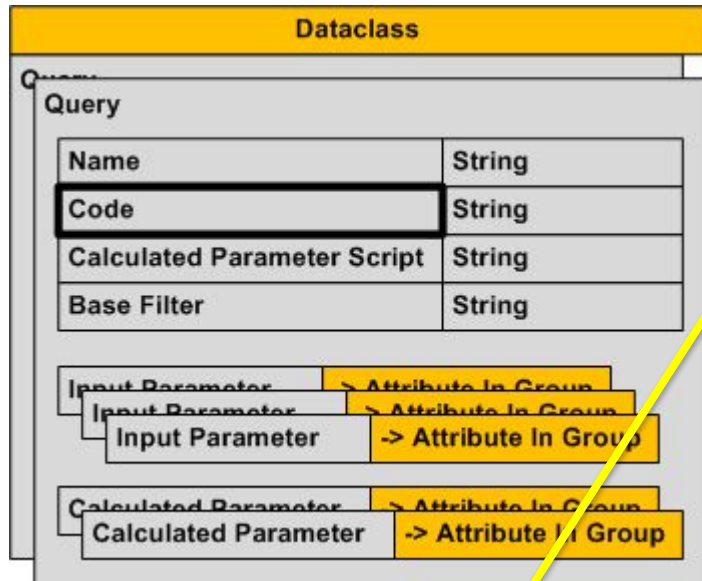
Dataclass

Query

Query

| Name | String |
|---|---|
| Code | String |
| Calculated Parameter Script | String |
| Base Filter | String |

Input Parameter -> Attribute In Group
Input Parameter -> Attribute In Group
Input Parameter -> Attribute In Group

Calculated Parameter -> Attribute In Group
Calculated Parameter -> Attribute In Group